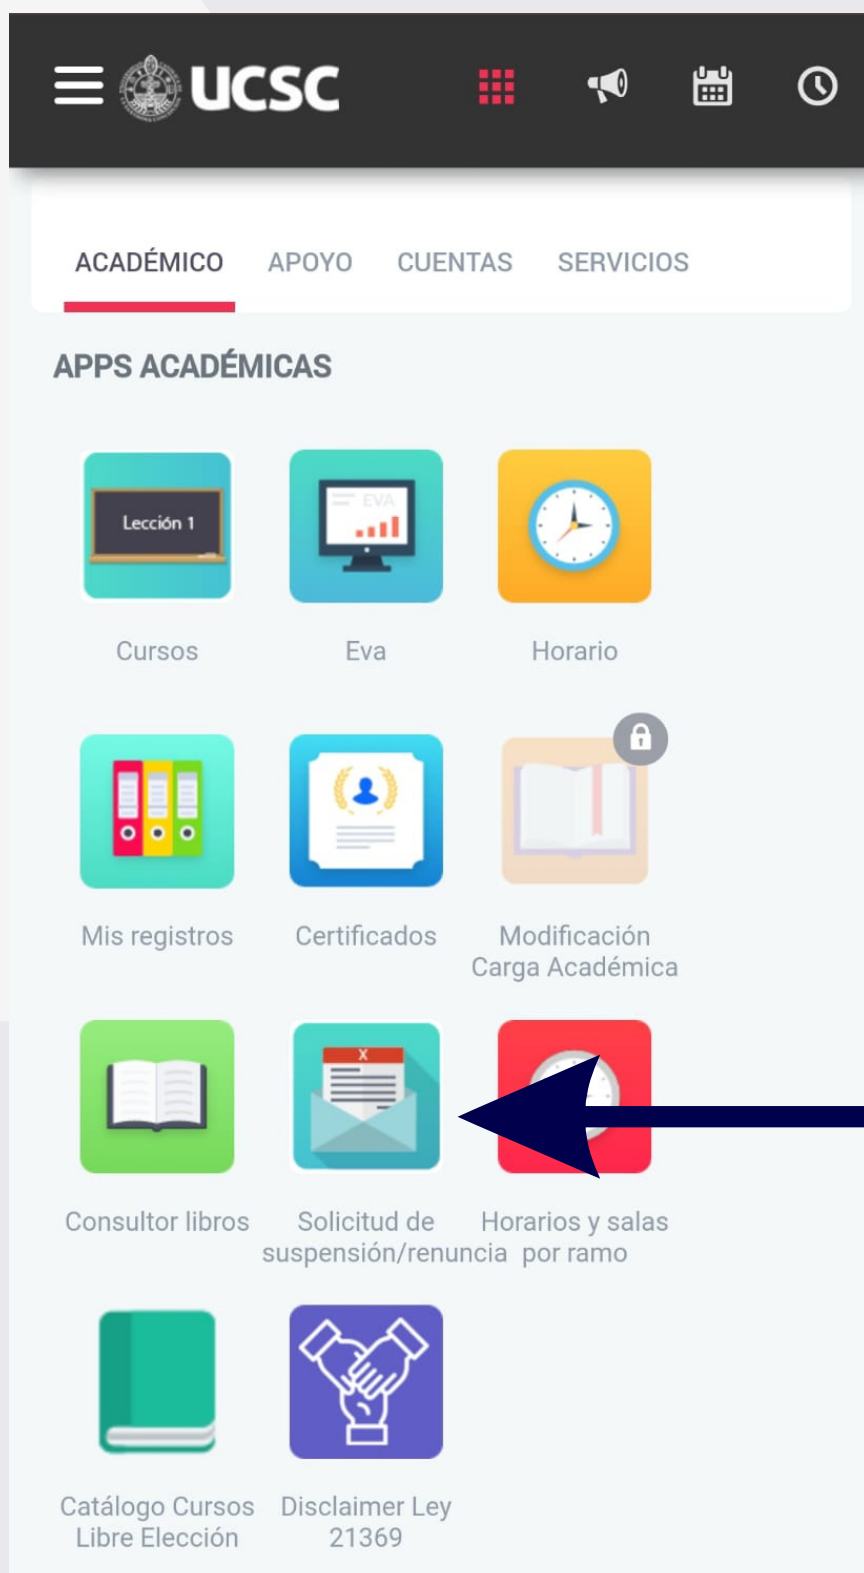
UCSC

ACADÉMICO APOYO CUENTAS SERVICIOS

APPS ACADÉMICAS

Lección 1
Cursos

EVA
Eva

Horario

Mis registros

Certificados

Modificación Carga Académica

Consultor libros

X
Solicitud de suspensión/renuncia

Horarios y salas por ramo

Catálogo Cursos Libre Elección

Disclaimer Ley 21369